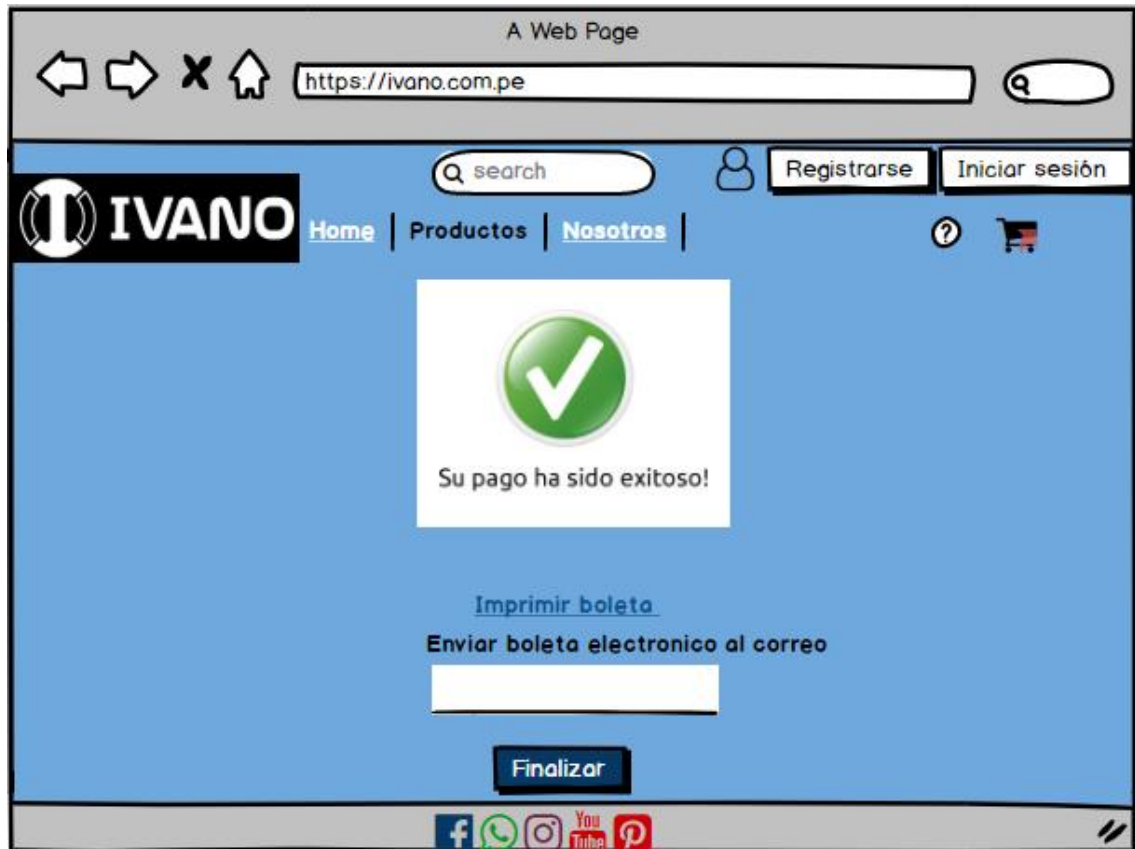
A Web Page

https://ivano.com.pe

search

Registrarse

Iniciar sesión

IVANO

Home | Productos | Nosotros |

Su pago ha sido exitoso!

Imprimir boleta

Enviar boleta electronico al correo

Finalizar

You Tube